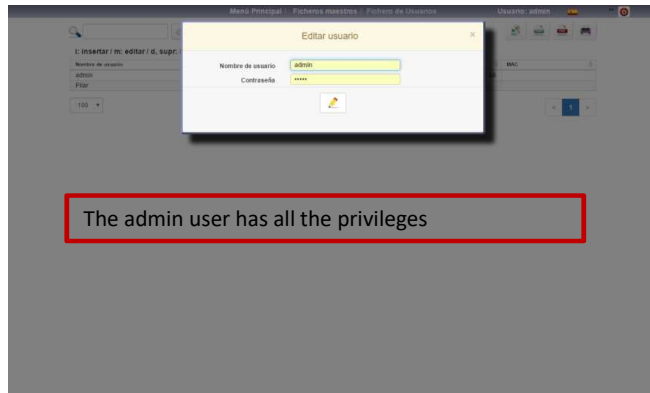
Menú Principal / Ficheros maestros / Fichero de Usuarios

Usuario: admin

I: insertar / m: editar / d, supr: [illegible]

| Nombre de usuario | MAC |
|---|---|
| admin | |
| Pilar | |

100

1

Editar usuario

Nombre de usuario admin

Contraseña •••••

The admin user has all the privileges